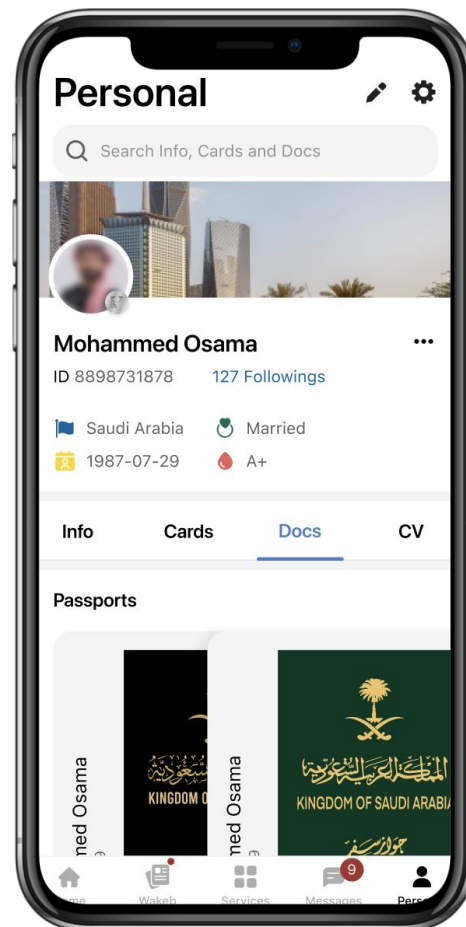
Personal

Search Info, Cards and Docs

Mohammed Osama
ID 8898731878 127 Followings

Saudi Arabia Married
1987-07-29 A+

Info Cards Docs CV

Passports

med Osama
السعودية
KINGDOM O

med Osama
المملكة العربية السعودية
KINGDOM OF SAUDI ARABIA
جواز سفر

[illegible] Wakeb Services 9 Messages Pers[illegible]